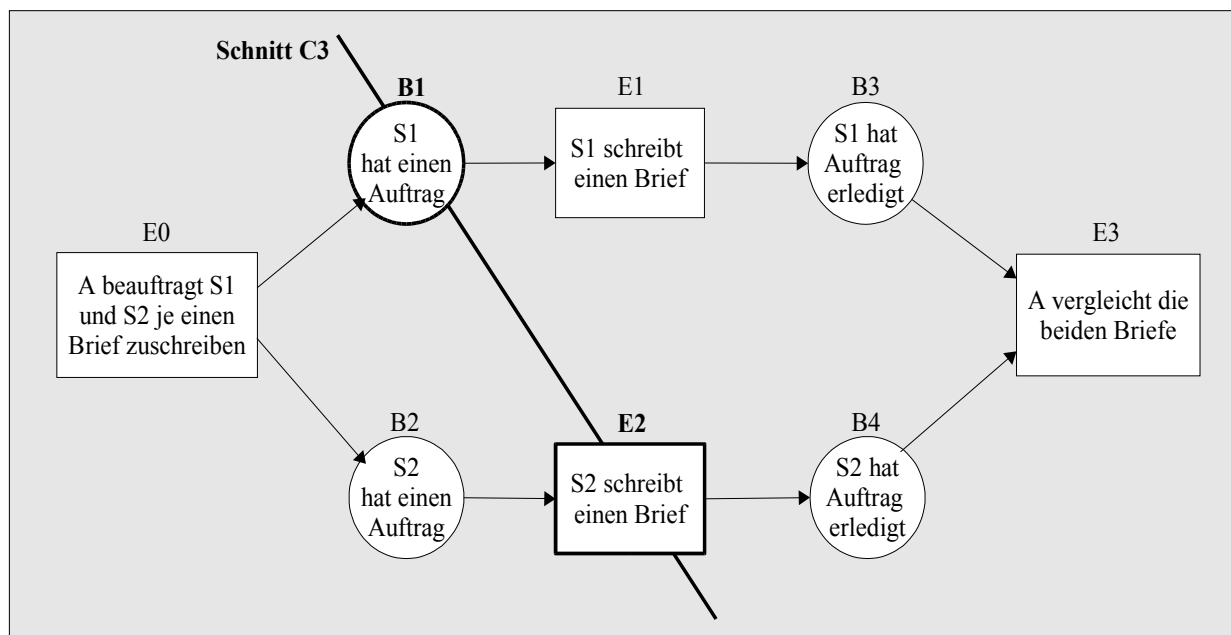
Schnitt C3

B1
S1 hat einen Auftrag

E1
S1 schreibt einen Brief

B3
S1 hat Auftrag erledigt

E0
A beauftragt S1 und S2 je einen Brief zuschreiben

E3
A vergleicht die beiden Briefe

B2
S2 hat einen Auftrag

E2
S2 schreibt einen Brief

B4
S2 hat Auftrag erledigt